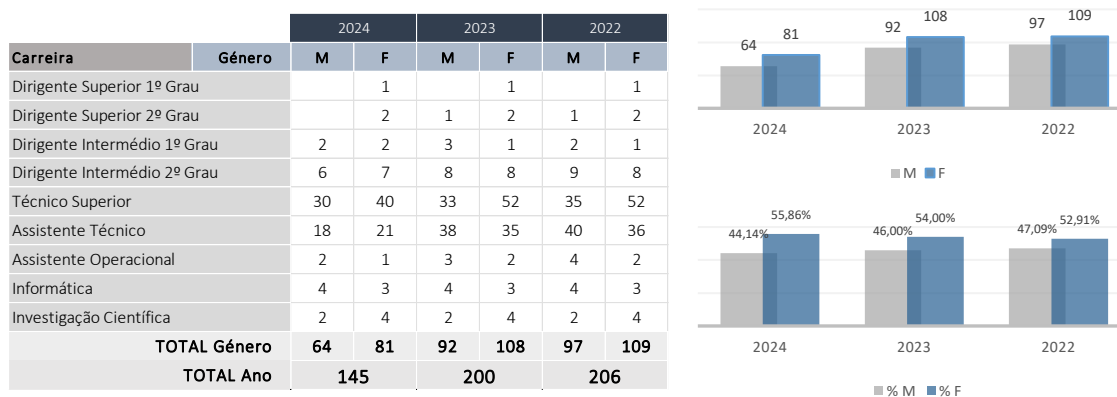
| Carreira | Género | 2024 M | 2024 F | 2023 M | 2023 F | 2022 M | 2022 F |
|---|---|---|---|---|---|---|---|
| Dirigente Superior 1º Grau | | | 1 | | 1 | | 1 |
| Dirigente Superior 2º Grau | | | 2 | 1 | 2 | 1 | 2 |
| Dirigente Intermédio 1º Grau | | 2 | 2 | 3 | 1 | 2 | 1 |
| Dirigente Intermédio 2º Grau | | 6 | 7 | 8 | 8 | 9 | 8 |
| Técnico Superior | | 30 | 40 | 33 | 52 | 35 | 52 |
| Assistente Técnico | | 18 | 21 | 38 | 35 | 40 | 36 |
| Assistente Operacional | | 2 | 1 | 3 | 2 | 4 | 2 |
| Informática | | 4 | 3 | 4 | 3 | 4 | 3 |
| Investigação Científica | | 2 | 4 | 2 | 4 | 2 | 4 |
| TOTAL Género | | 64 | 81 | 92 | 108 | 97 | 109 |
| TOTAL Ano | | 145 | | 200 | | 206 | |

64 81 92 108 97 109
2024 2023 2022
M F

44,14% 55,86% 46,00% 54,00% 47,09% 52,91%
2024 2023 2022
% M % F